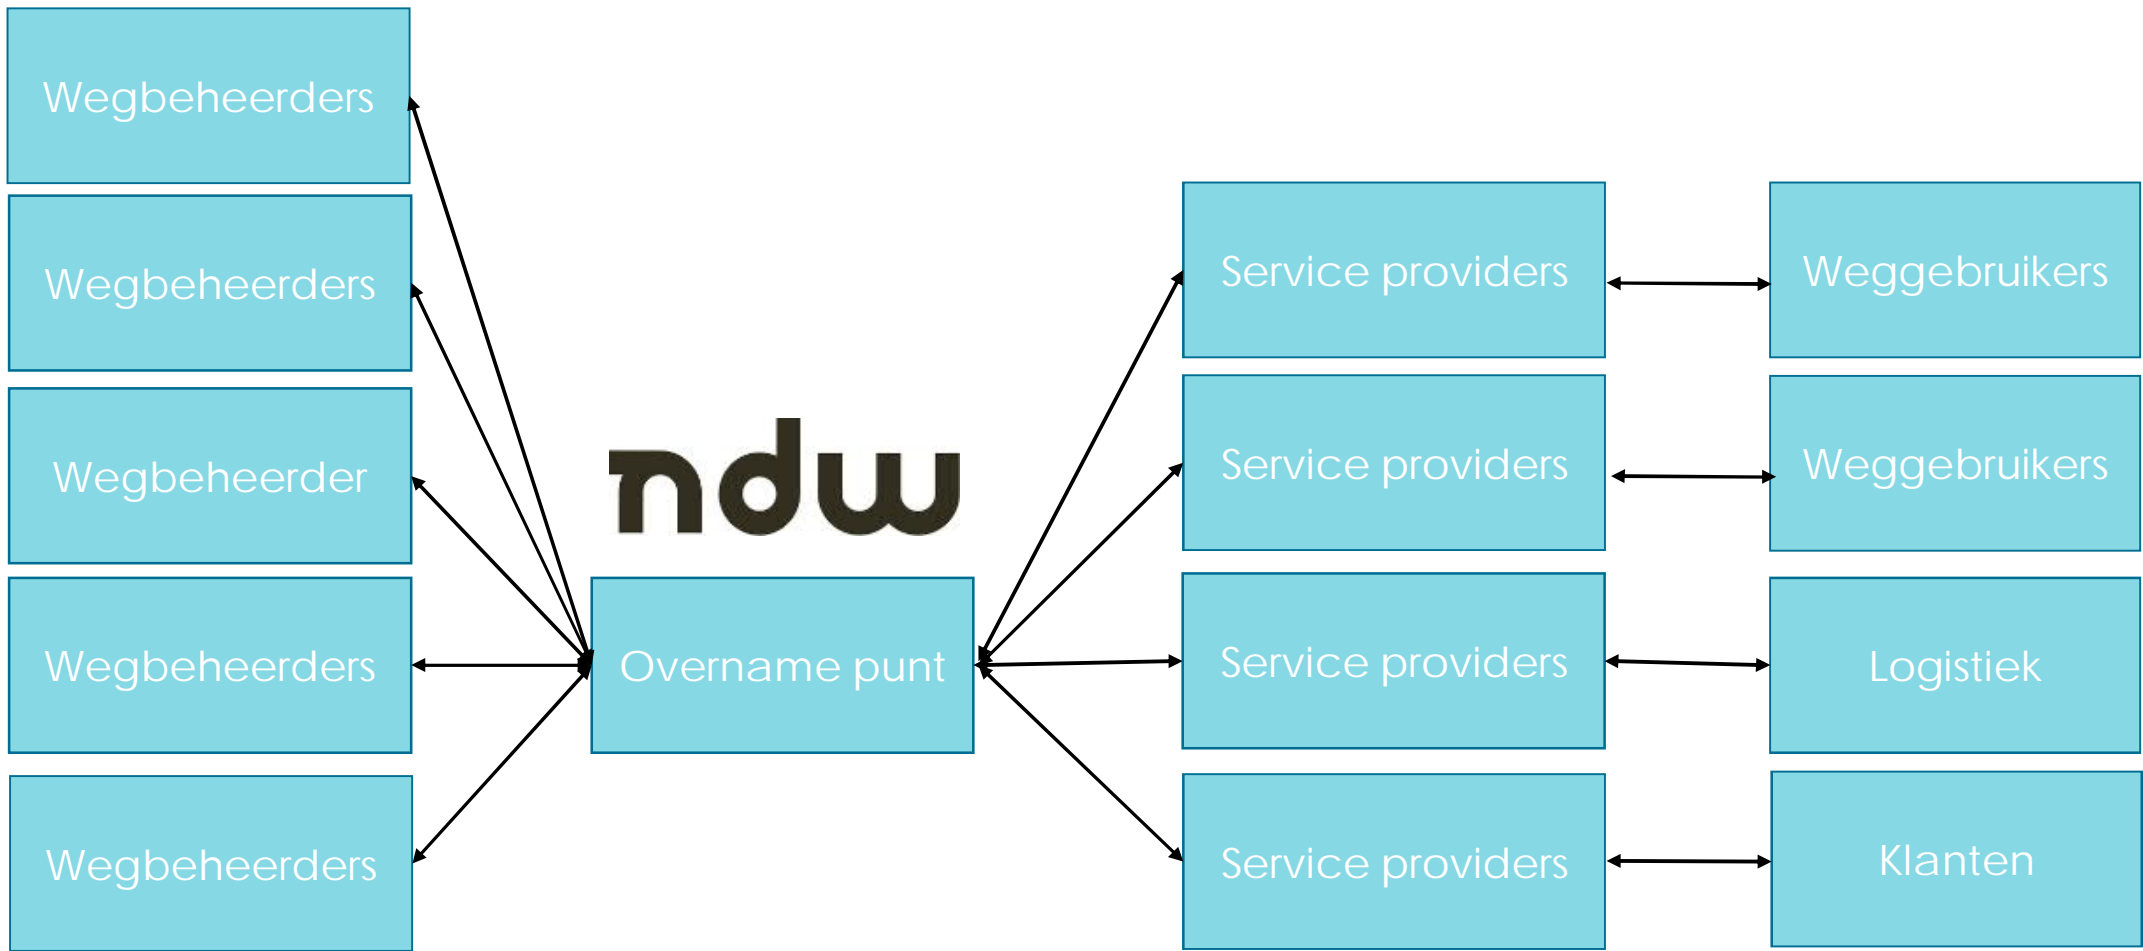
Wegbeheerders

Wegbeheerders

Wegbeheerder

Wegbeheerders

Wegbeheerders

ndw

Overname punt

Service providers

Weggebruikers

Service providers

Weggebruikers

Service providers

Logistiek

Service providers

Klanten